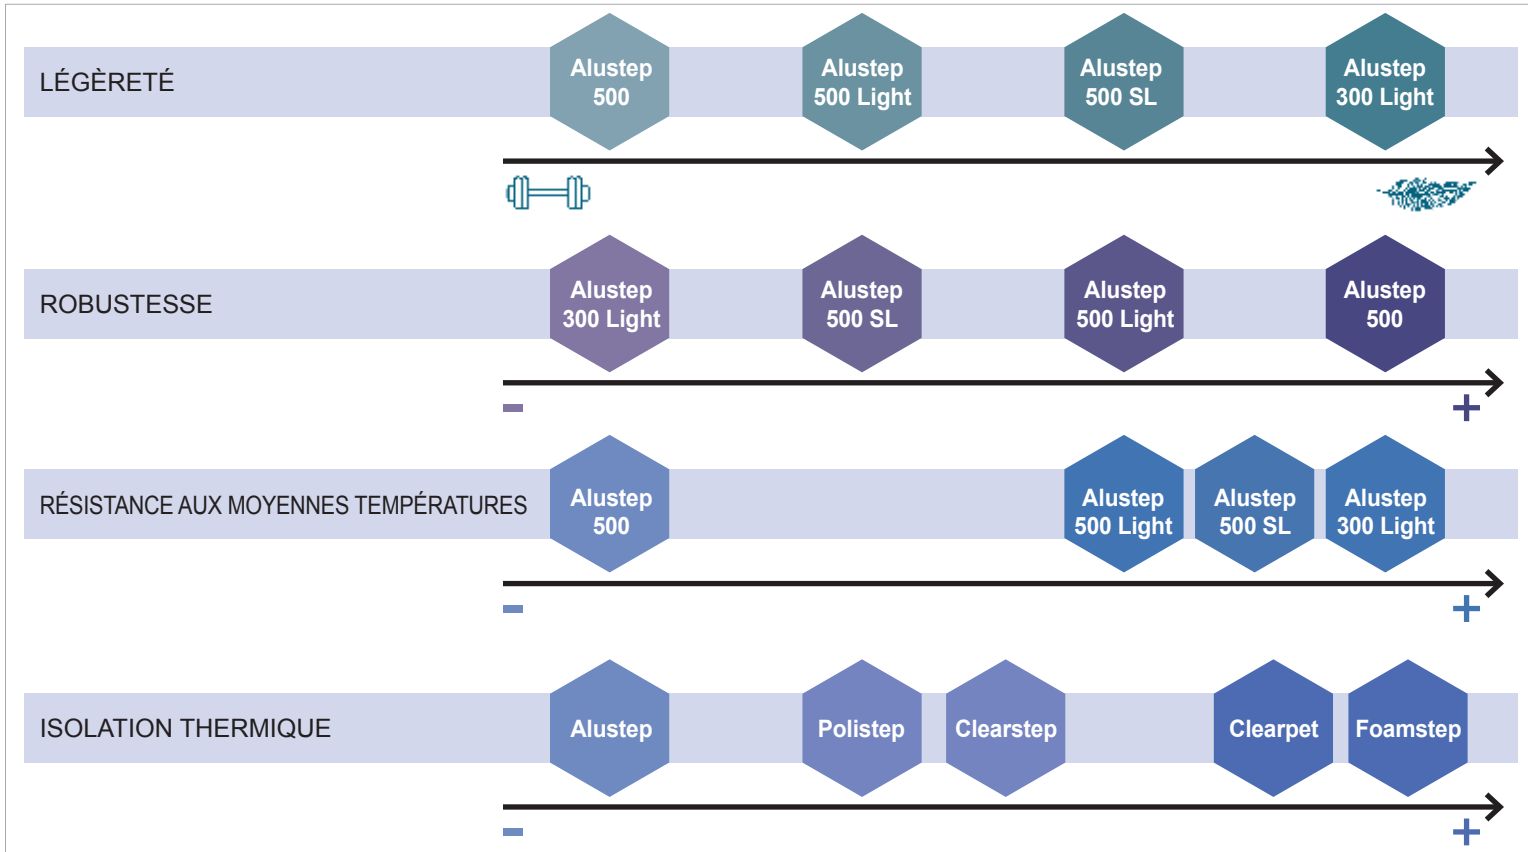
LÉGÈRETÉ

Alustep 500

Alustep 500 Light

Alustep 500 SL

Alustep 300 Light

ROBUSTESSE

Alustep 300 Light

Alustep 500 SL

Alustep 500 Light

Alustep 500

–

+

RÉSISTANCE AUX MOYENNES TEMPÉRATURES

Alustep 500

Alustep 500 Light

Alustep 500 SL

Alustep 300 Light

–

+

ISOLATION THERMIQUE

Alustep

Polistep

Clearstep

Clearpet

Foamstep

–

+